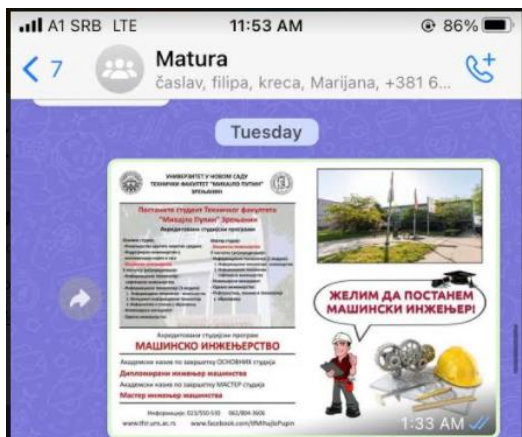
A1 SRB LTE 11:53 AM 86%

7 Matura
časlav, filipa, kreca, Marijana, +381 6...

Tuesday

УНИВЕРЗИТЕТ У НОВОМ САДУ ТЕХНИЧКИ ФАКУЛТЕТ "МИХАЈЛО ПУПИН" ЗРЕЊАНИН

Постаните студент Техничког факултета "Михајло Пупин" Зрењанин

Акредитовани студијски програми

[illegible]

Акредитовани студијски програм
МАШИНСКО ИНЖЕЊЕРСТВО

Академски назив по завршетку ОСНОВНИХ студија
Дипломирани инжењер машинства
Академски назив по завршетку МАСТЕР студија
Мастер инжењер машинства

Информације: 023/550-510 061/804-3606
www.tfzr.uns.ac.rs www.facebook.com/tfMihajloPupin

ЖЕЛИМ ДА ПОСТАНЕМ МАШИНСКИ ИНЖЕЊЕР!

1:33 AM